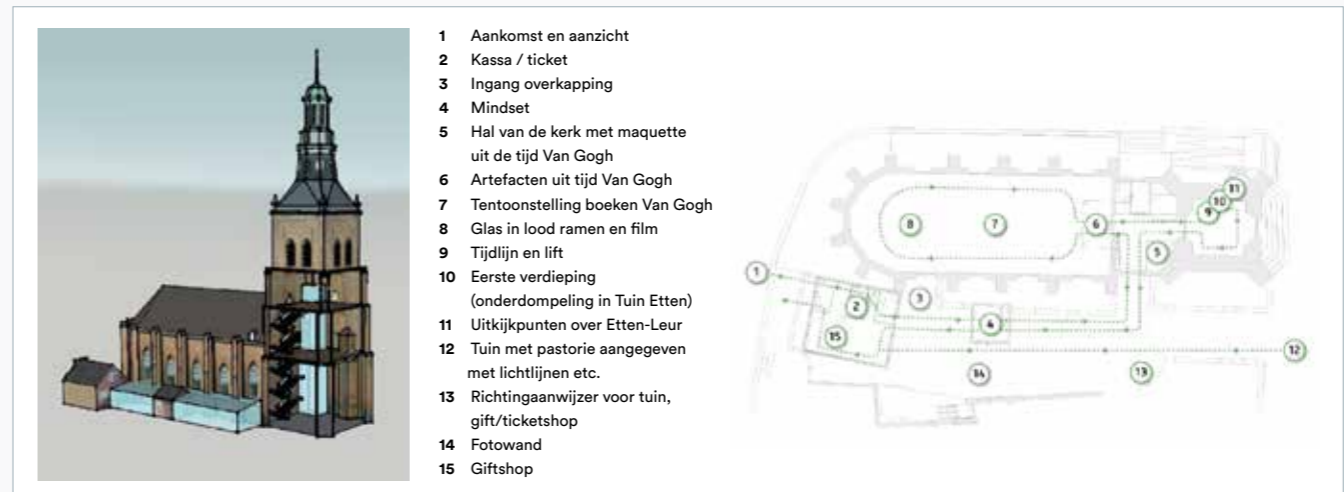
**1** Aankomst en aanzicht
**2** Kassa / ticket
**3** Ingang overkapping
**4** Mindset
**5** Hal van de kerk met maquette uit de tijd Van Gogh
**6** Artefacten uit tijd Van Gogh
**7** Tentoonstelling boeken Van Gogh
**8** Glas in lood ramen en film
**9** Tijdlijn en lift
**10** Eerste verdieping (onderdompeling in Tuin Etten)
**11** Uitkijkpunten over Etten-Leur
**12** Tuin met pastorie aangegeven met lichtlijnen etc.
**13** Richtingaanwijzer voor tuin, gift/ticketshop
**14** Fotowand
**15** Giftshop

8 7 6 11 10 9 5 1 2 3 4 15 12 14 13